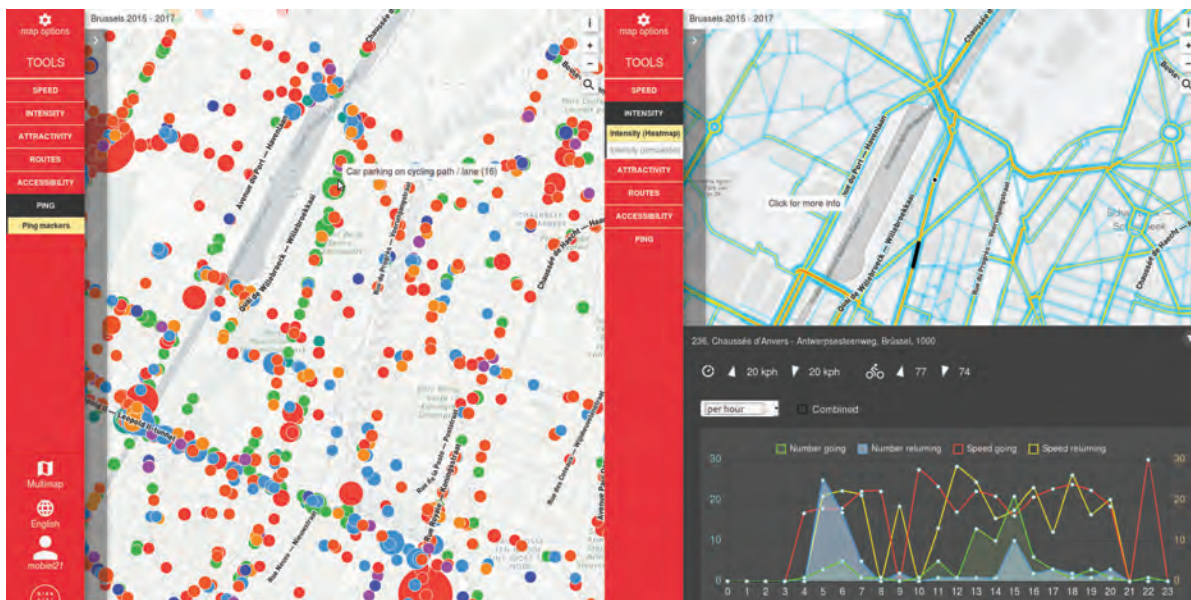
map options

TOOLS

SPEED

INTENSITY

ATTRACTIVITY

ROUTES

ACCESSIBILITY

PING

Ping markers

Multimap

English

mobiel21

Brussels 2015 - 2017

Car parking on cycling path / lane (16)

Avenue du Port — Havenlaan

Quai de Willebroeck — Willebroekkaai

Chaussée d'Anvers

Chaussée de Haecht — Haachtsesteenweg

Rue du Progrès — Vooruitgangstraat

Rue de la Poste — Poststraat

Rue Royale — Koningsstraat

Rue Neuve — Nieuwstraat

Boulevard Léopold II — Leopold II-laan

map options

TOOLS

SPEED

INTENSITY

Intensity (Heatmap)

Intensity (simulated)

ATTRACTIVITY

ROUTES

ACCESSIBILITY

PING

Brussels 2015 - 2017

Click for more info

236, Chaussée d'Anvers - Antwerpsesteenweg, Brüssel, 1000

20 kph 20 kph 77 74

per hour

Combined

Number going Number returning Speed going Speed returning

30 20 10 0

0 1 2 3 4 5 6 7 8 9 10 11 12 13 14 15 16 17 18 19 20 21 22 23

30 20 10 0